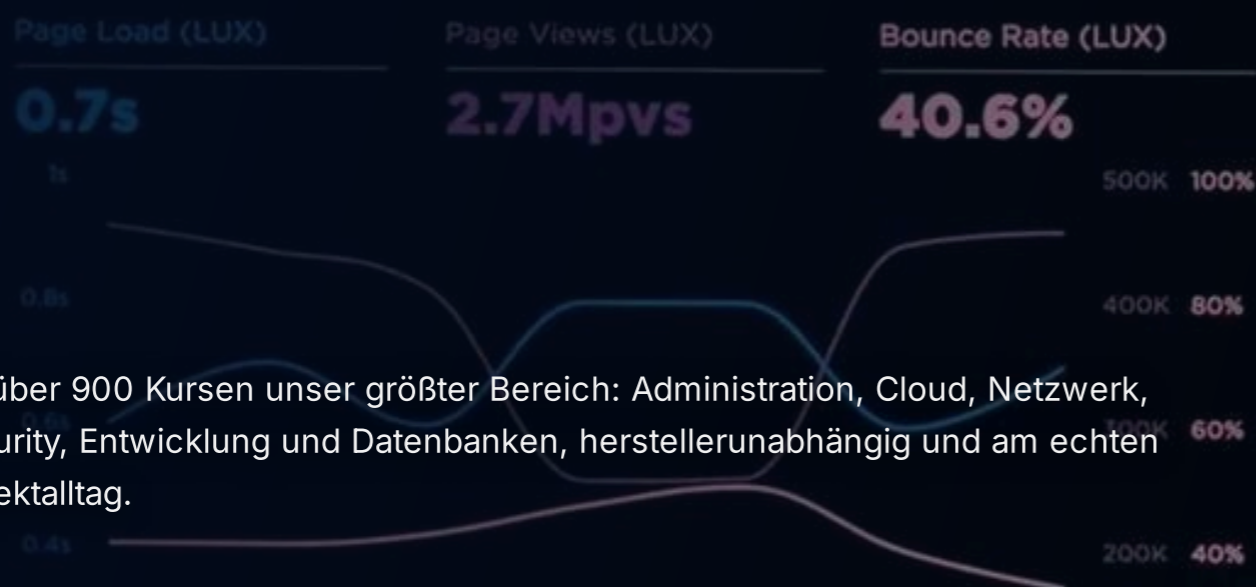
Page Load (LUX)

0.7s

Page Views (LUX)

2.7Mpvs

Bounce Rate (LUX)

40.6%

1s

0.8s

0.6s

0.4s

500K 100%

400K 80%

300K 60%

200K 40%

über 900 Kursen unser größter Bereich: Administration, Cloud, Netzwerk, urity, Entwicklung und Datenbanken, herstellerunabhängig und am echten ektalltag.